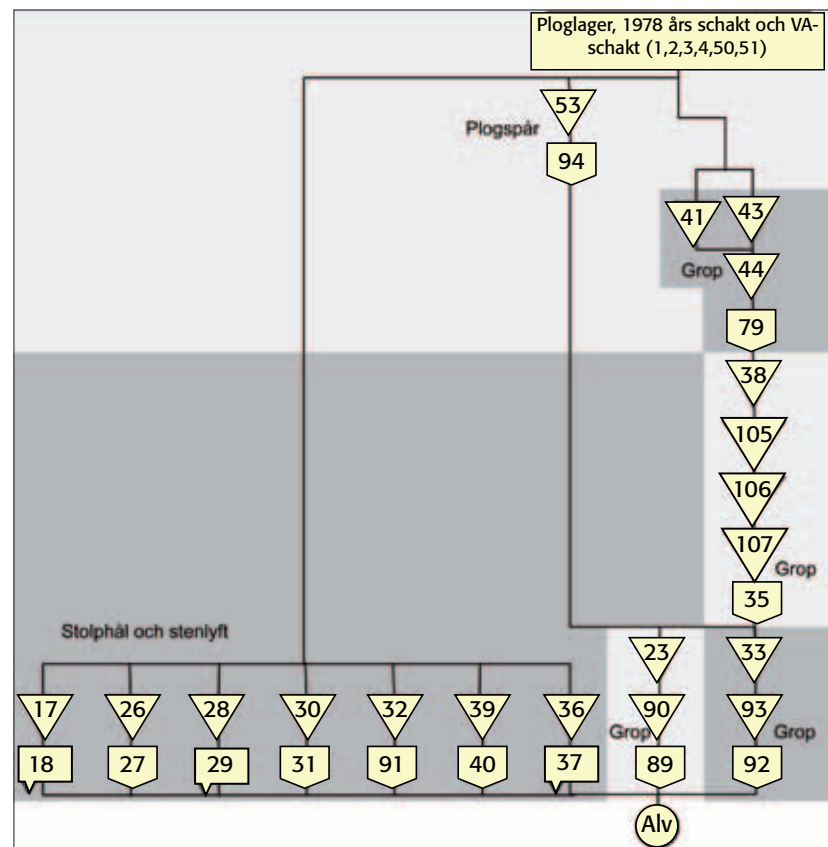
Ploglager, 1978 års schakt och VA-schakt (1,2,3,4,50,51)

53

Plogspår

94

41

43

Grop

44

79

38

105

106

107

Grop

35

Stolphål och stenlyft

23

33

17

26

28

30

32

39

36

90

93

Grop

Grop

18

27

29

31

91

40

37

89

92

Alv